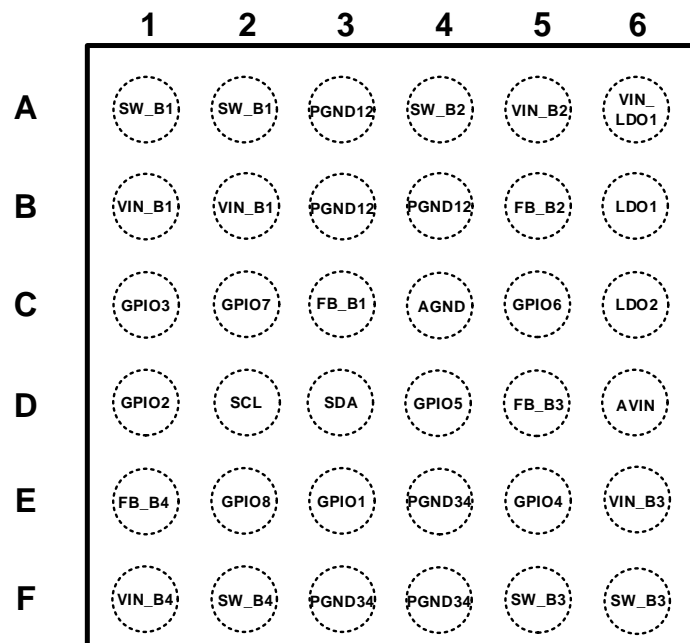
|   | 1 | 2 | 3 | 4 | 5 | 6 |
|---|---|---|---|---|---|---|
| A | SW_B1 | SW_B1 | PGND12 | SW_B2 | VIN_B2 | VIN_ LDO1 |
| B | VIN_B1 | VIN_B1 | PGND12 | PGND12 | FB_B2 | LDO1 |
| C | GPIO3 | GPIO7 | FB_B1 | AGND | GPIO6 | LDO2 |
| D | GPIO2 | SCL | SDA | GPIO5 | FB_B3 | AVIN |
| E | FB_B4 | GPIO8 | GPIO1 | PGND34 | GPIO4 | VIN_B3 |
| F | VIN_B4 | SW_B4 | PGND34 | PGND34 | SW_B3 | SW_B3 |